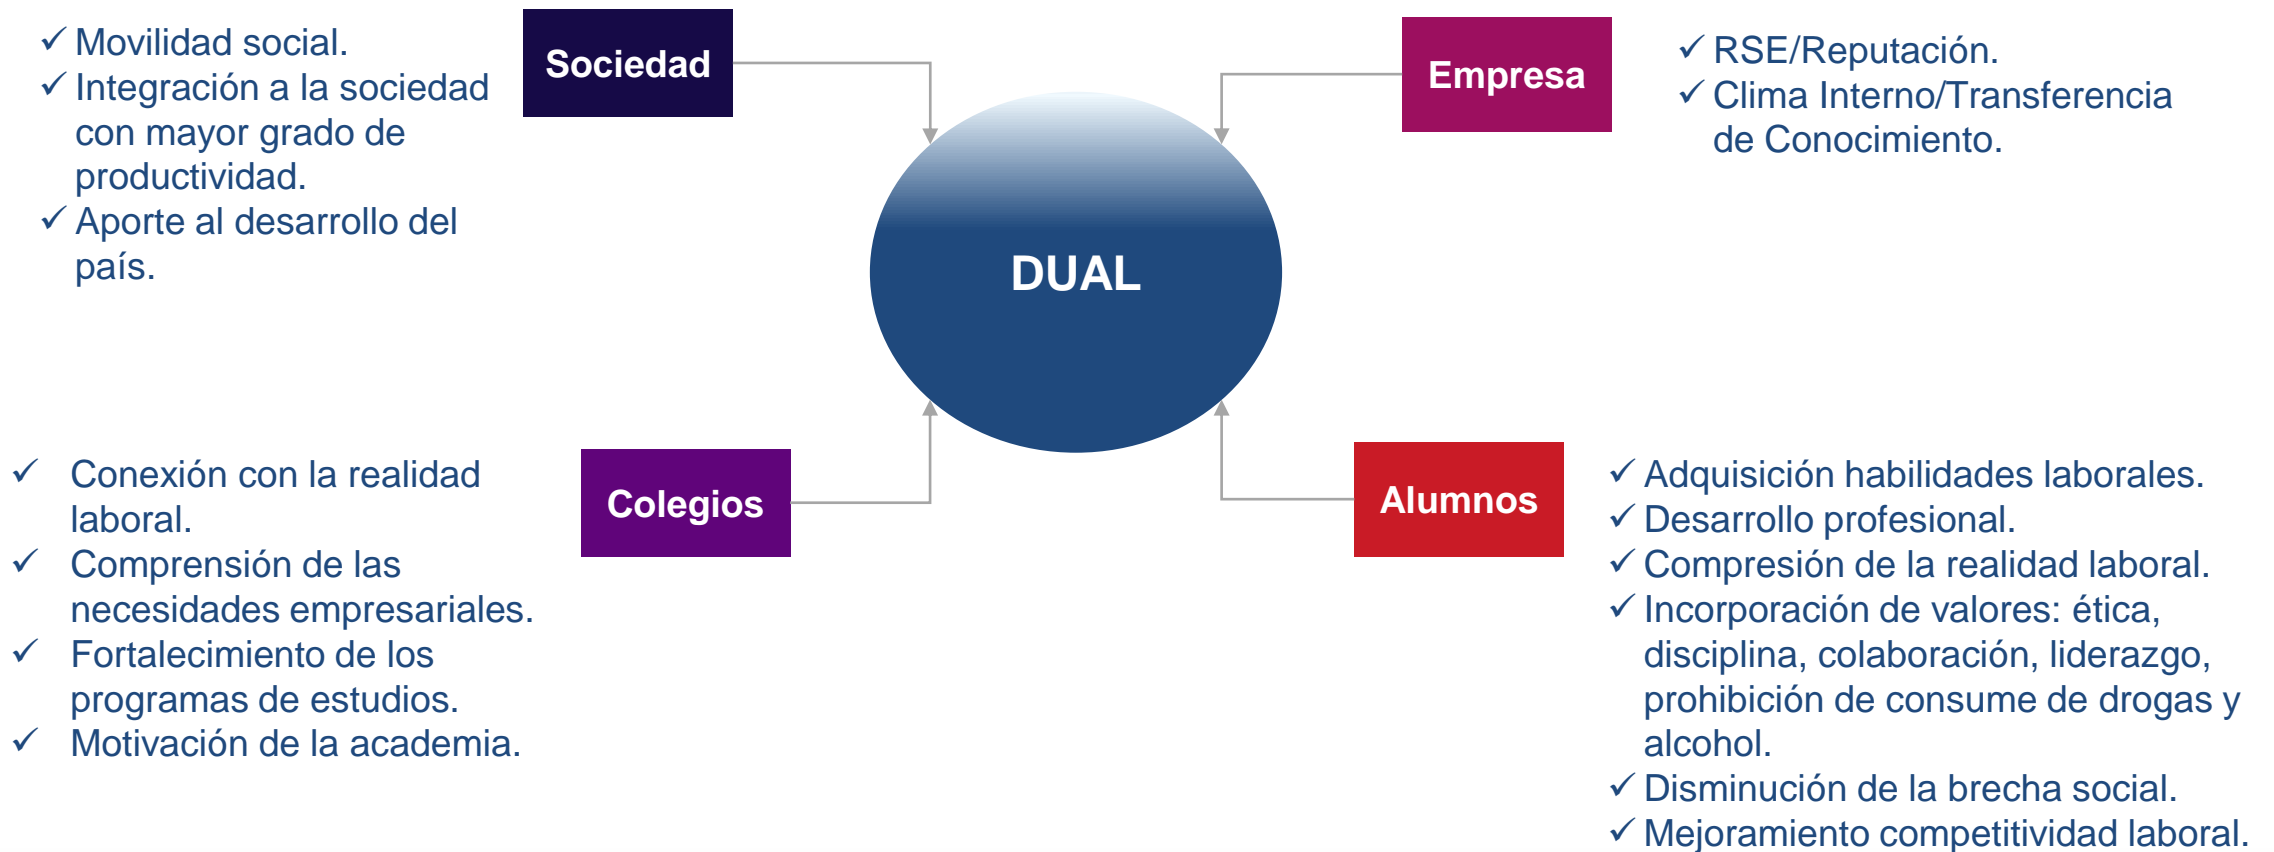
✓ Movilidad social.
✓ Integración a la sociedad con mayor grado de productividad.
✓ Aporte al desarrollo del país.

Sociedad

Empresa

✓ RSE/Reputación.
✓ Clima Interno/Transferencia de Conocimiento.

DUAL

✓ Conexión con la realidad laboral.
✓ Comprensión de las necesidades empresariales.
✓ Fortalecimiento de los programas de estudios.
✓ Motivación de la academia.

Colegios

Alumnos

✓ Adquisición habilidades laborales.
✓ Desarrollo profesional.
✓ Compresión de la realidad laboral.
✓ Incorporación de valores: ética, disciplina, colaboración, liderazgo, prohibición de consume de drogas y alcohol.
✓ Disminución de la brecha social.
✓ Mejoramiento competitividad laboral.